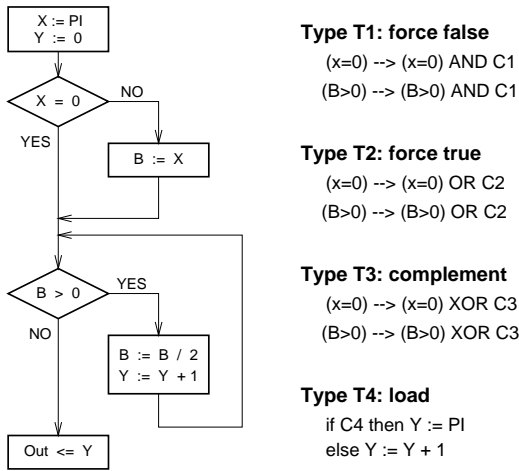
X := PI
Y := 0

X = 0

NO

YES

B := X

B > 0

YES

NO

B := B / 2
Y := Y + 1

Out <= Y

**Type T1: force false**
(x=0) --> (x=0) AND C1
(B>0) --> (B>0) AND C1

**Type T2: force true**
(x=0) --> (x=0) OR C2
(B>0) --> (B>0) OR C2

**Type T3: complement**
(x=0) --> (x=0) XOR C3
(B>0) --> (B>0) XOR C3

**Type T4: load**
if C4 then Y := PI
else Y := Y + 1